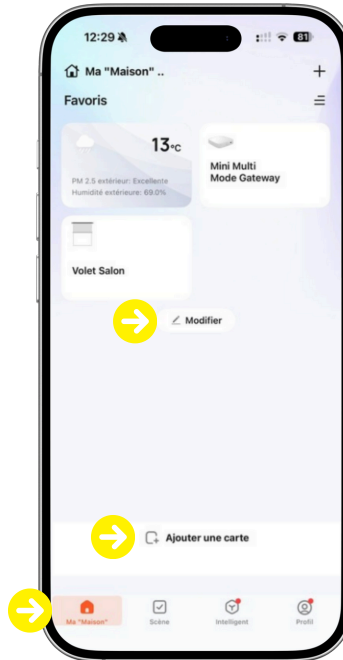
12:29
81

Ma "Maison" ..
+

Favoris

13°C
PM 2.5 extérieur: Excellente
Humidité extérieure: 69.0%

Mini Multi Mode Gateway

Volet Salon

Modifier

Ajouter une carte

Ma "Maison"
Scène
Intelligent
Profil